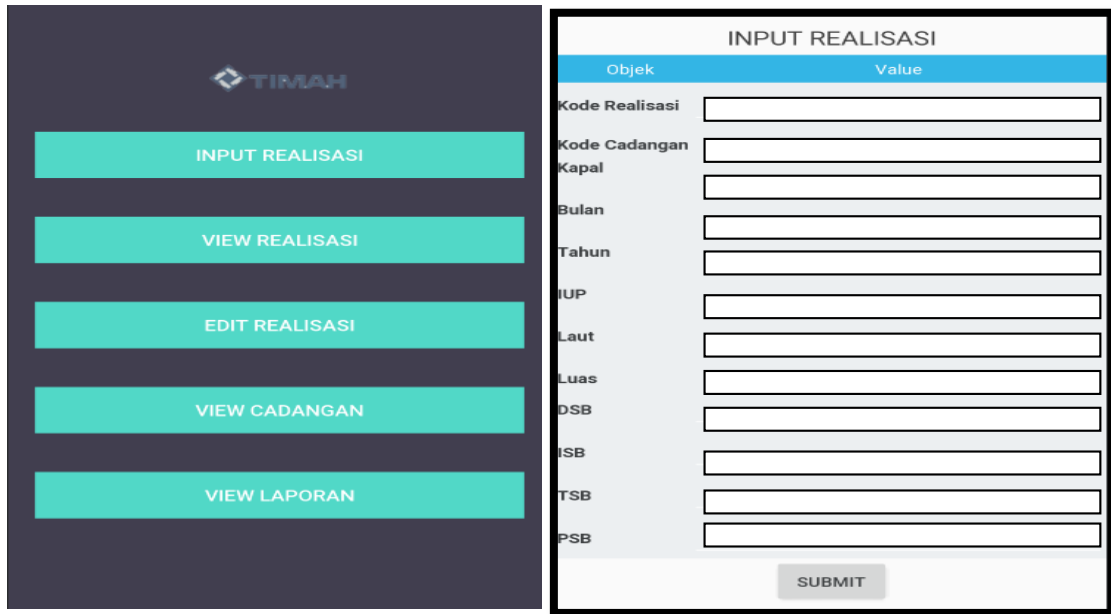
TIMAH

INPUT REALISASI

VIEW REALISASI

EDIT REALISASI

VIEW CADANGAN

VIEW LAPORAN

INPUT REALISASI

| Objek | Value |
|---|---|
| Kode Realisasi | |
| Kode Cadangan | |
| Kapal | |
| Bulan | |
| Tahun | |
| IUP | |
| Laut | |
| Luas | |
| DSB | |
| ISB | |
| TSB | |
| PSB | |

SUBMIT